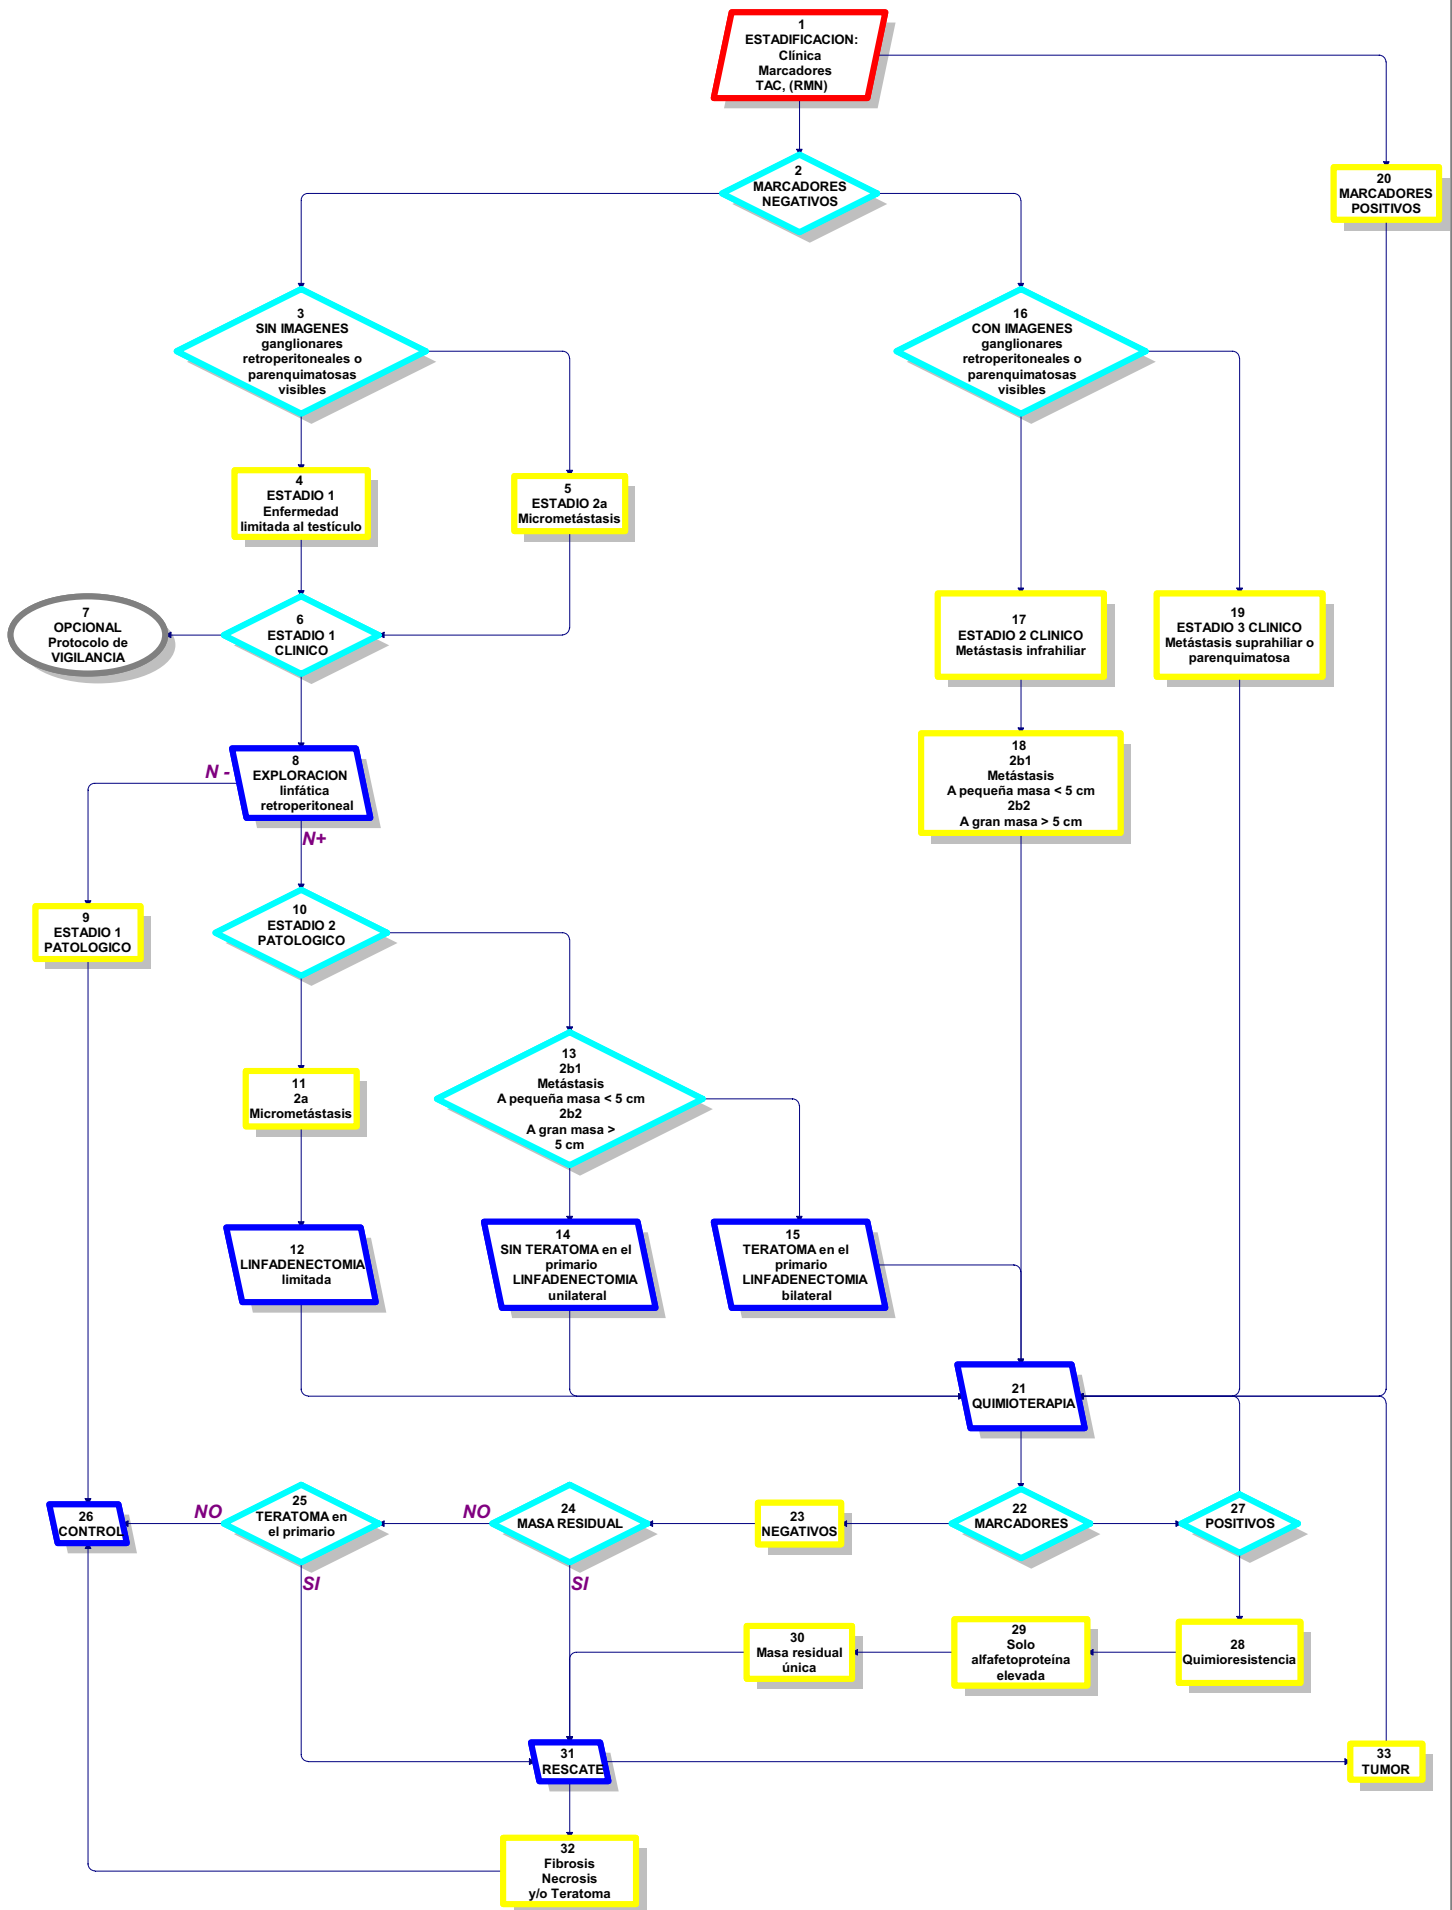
1
ESTADIFICACION:
Clínica
Marcadores
TAC, (RMN)

2
MARCADORES
NEGATIVOS

20
MARCADORES
POSITIVOS

3
SIN IMAGENES
ganglionares
retroperitoneales o
parenquimatosas
visibles

16
CON IMAGENES
ganglionares
retroperitoneales o
parenquimatosas
visibles

4
ESTADIO 1
Enfermedad
limitada al testículo

5
ESTADIO 2a
Micrometástasis

7
OPCIONAL
Protocolo de
VIGILANCIA

6
ESTADIO 1
CLINICO

17
ESTADIO 2 CLINICO
Metástasis infrahiliar

19
ESTADIO 3 CLINICO
Metástasis suprahiliar o
parenquimatosa

18
2b1
Metástasis
A pequeña masa < 5 cm
2b2
A gran masa > 5 cm

N -

8
EXPLORACION
linfática
retroperitoneal

N+

9
ESTADIO 1
PATOLOGICO

10
ESTADIO 2
PATOLOGICO

13
2b1
Metástasis
A pequeña masa < 5 cm
2b2
A gran masa >
5 cm

11
2a
Micrometástasis

12
LINFADENECTOMIA
limitada

14
SIN TERATOMA en el
primario
LINFADENECTOMIA
unilateral

15
TERATOMA en el
primario
LINFADENECTOMIA
bilateral

21
QUIMIOTERAPIA

26
CONTROL

NO

25
TERATOMA en
el primario

NO

24
MASA RESIDUAL

23
NEGATIVOS

22
MARCADORES

27
POSITIVOS

SI

SI

30
Masa residual
única

29
Solo
alfafetoproteína
elevada

28
Quimioresistencia

31
RESCATE

33
TUMOR

32
Fibrosis
Necrosis
y/o Teratoma